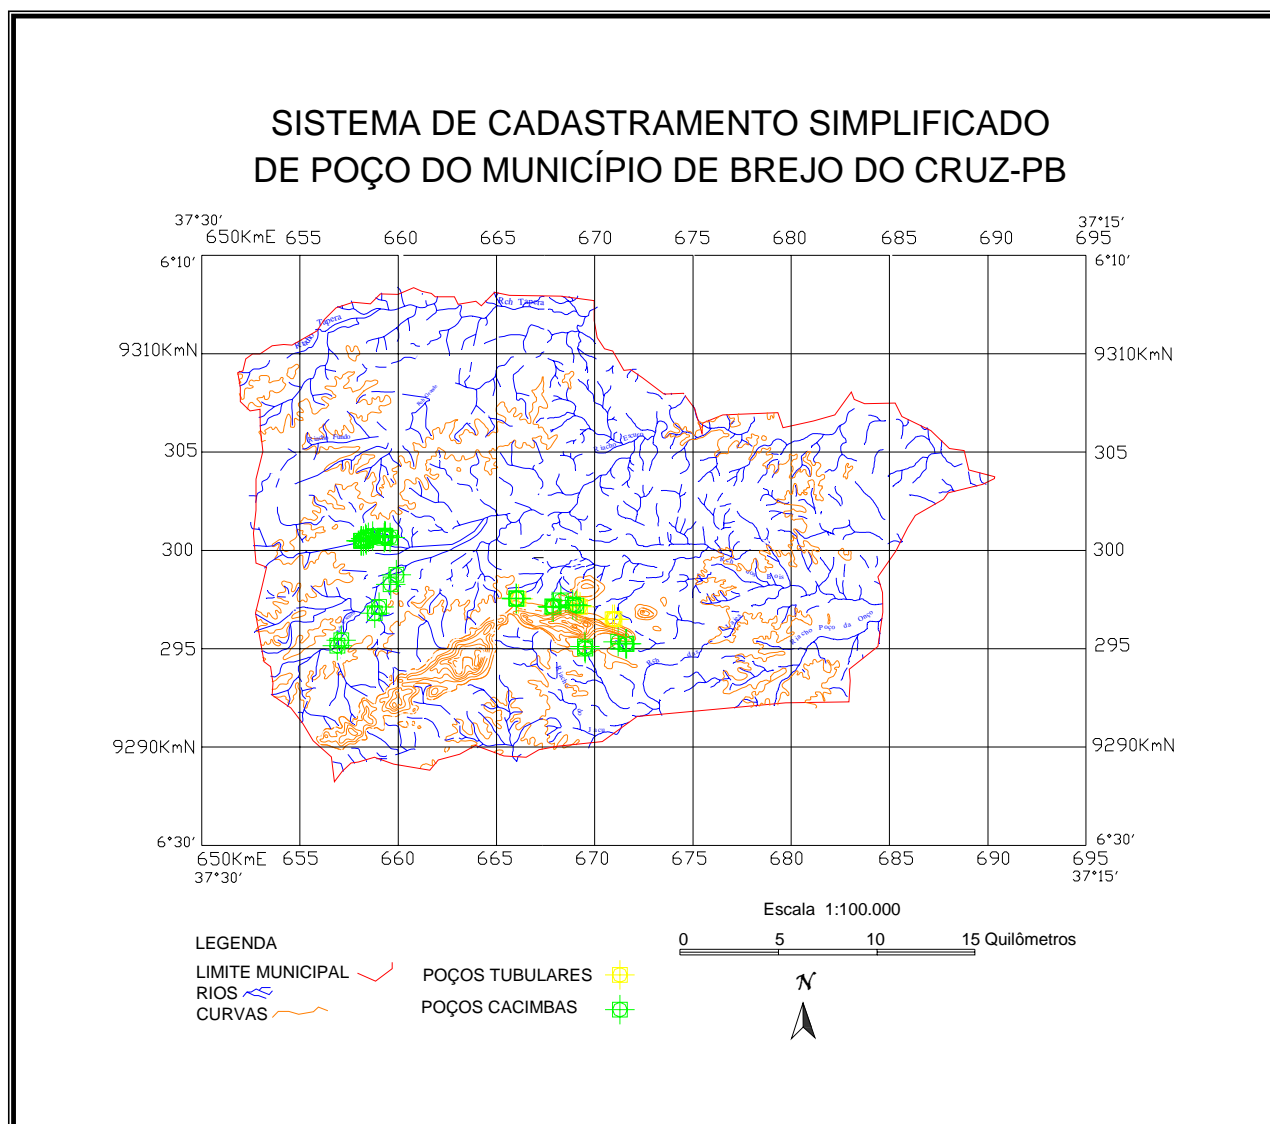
SISTEMA DE CADASTRAMENTO SIMPLIFICADO
DE POÇO DO MUNICÍPIO DE BREJO DO CRUZ-PB

37°30′
650KmE 655 660 665 670 675 680 685 690 695
37°15′

6°10′
9310KmN
305
300
295
9290KmN
6°30′

6°10′
9310KmN
305
300
295
9290KmN
6°30′

Rch Tapera

650KmE 655 660 665 670 675 680 685 690 695
37°30′
37°15′

Escala 1:100.000
0 5 10 15 Quilômetros

LEGENDA
LIMITE MUNICIPAL
RIOS
CURVAS

POÇOS TUBULARES
POÇOS CACIMBAS

N